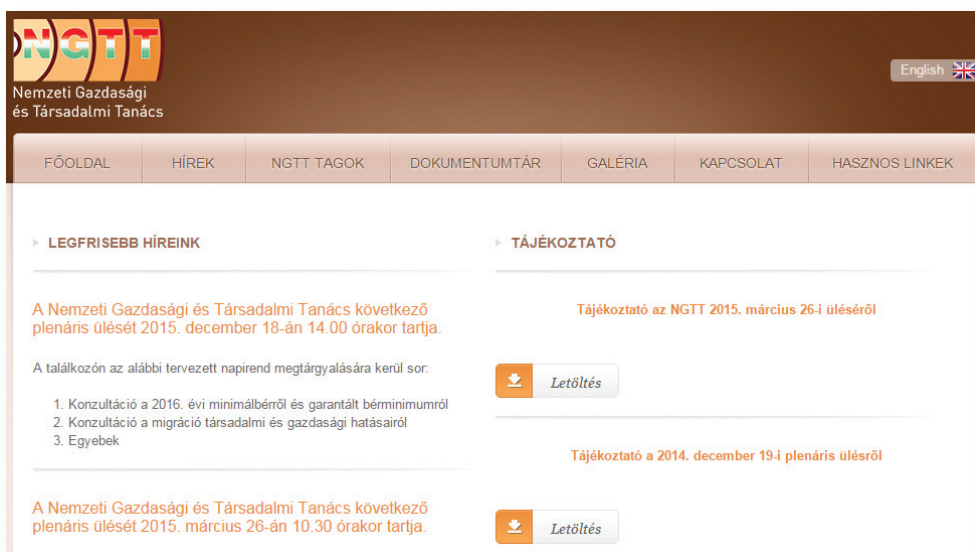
NGTT
Nemzeti Gazdasági és Társadalmi Tanács

English

FŐOLDAL HÍREK NGTT TAGOK DOKUMENTUMTÁR GALÉRIA KAPCSOLAT HASZNOS LINKEK

LEGFRISEBB HÍREINK

A Nemzeti Gazdasági és Társadalmi Tanács következő plenáris ülését 2015. december 18-án 14.00 órakor tartja.

A találkozón az alábbi tervezett napirend megtárgyalására kerül sor:

1. Konzultáció a 2016. évi minimálbérről és garantált bérminimumról
2. Konzultáció a migráció társadalmi és gazdasági hatásairól
3. Egyebek

A Nemzeti Gazdasági és Társadalmi Tanács következő plenáris ülését 2015. március 26-án 10.30 órakor tartja.

TÁJÉKOZTATÓ

Tájékoztató az NGTT 2015. március 26-i üléséről

Letöltés

Tájékoztató a 2014. december 19-i plenáris ülésről

Letöltés